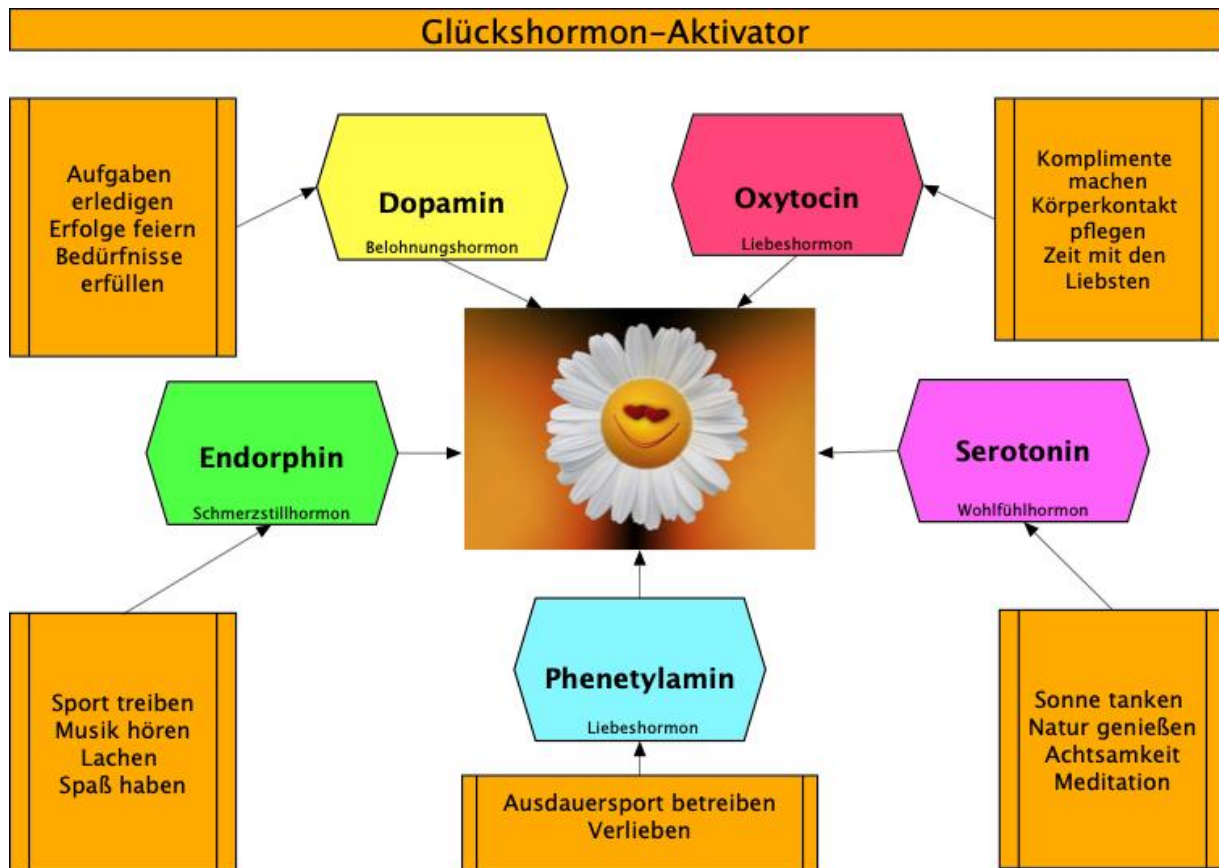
Glückshormon-Aktivator

Aufgaben erledigen
Erfolge feiern
Bedürfnisse erfüllen

Dopamin
Belohnungshormon

Oxytocin
Liebeshormon

Komplimente machen
Körperkontakt pflegen
Zeit mit den Liebsten

Endorphin
Schmerzstillhormon

Serotonin
Wohlfühlhormon

Sport treiben
Musik hören
Lachen
Spaß haben

Phenetylamin
Liebeshormon

Sonne tanken
Natur genießen
Achtsamkeit
Meditation

Ausdauersport betreiben
Verlieben